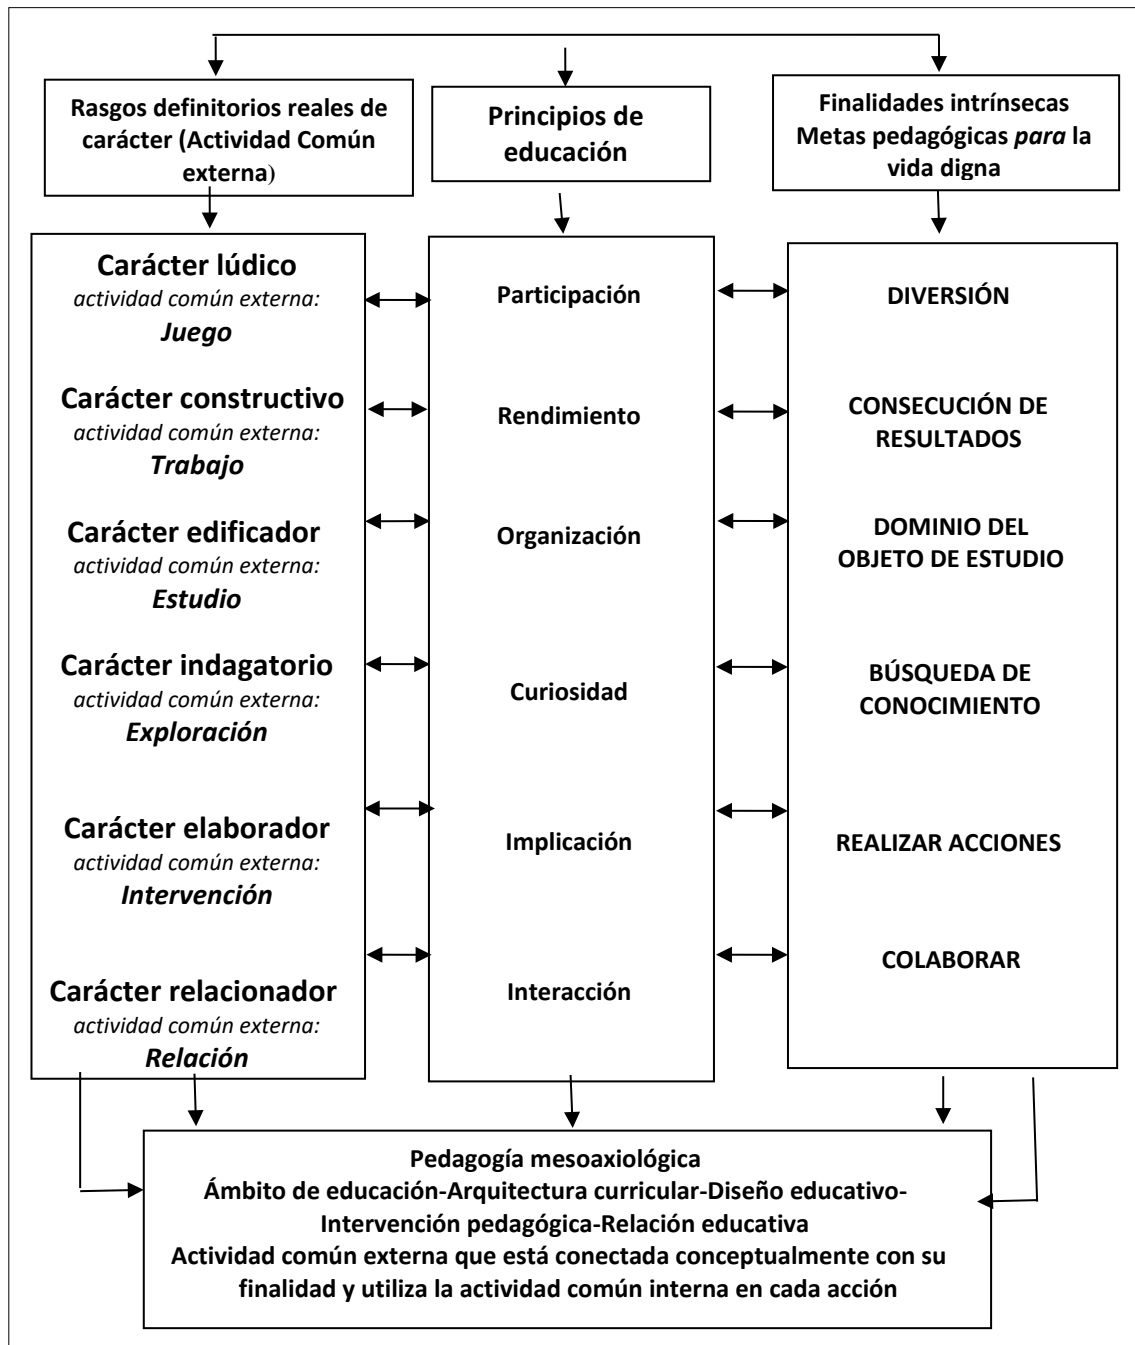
Rasgos definitorios reales de carácter (Actividad Común externa)

Principios de educación

Finalidades intrínsecas Metas pedagógicas *para* la vida digna

Carácter lúdico
actividad común externa:
Juego

Carácter constructivo
actividad común externa:
Trabajo

Carácter edificador
actividad común externa:
Estudio

Carácter indagatorio
actividad común externa:
Exploración

Carácter elaborador
actividad común externa:
Intervención

Carácter relacionador
actividad común externa:
Relación

Participación

Rendimiento

Organización

Curiosidad

Implicación

Interacción

DIVERSIÓN

CONSECUCIÓN DE RESULTADOS

DOMINIO DEL OBJETO DE ESTUDIO

BÚSQUEDA DE CONOCIMIENTO

REALIZAR ACCIONES

COLABORAR

Pedagogía mesoaxiológica
Ámbito de educación-Arquitectura curricular-Diseño educativo-Intervención pedagógica-Relación educativa
Actividad común externa que está conectada conceptualmente con su finalidad y utiliza la actividad común interna en cada acción